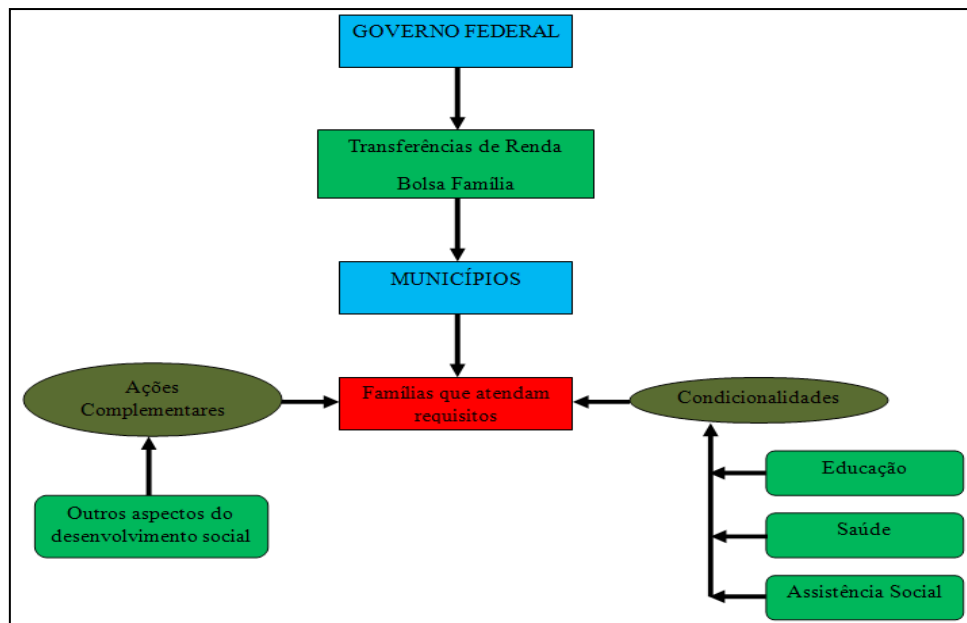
GOVERNO FEDERAL

Transferências de Renda

Bolsa Família

MUNICÍPIOS

Ações Complementares

Famílias que atendam requisitos

Condicionalidades

Outros aspectos do desenvolvimento social

Educação

Saúde

Assistência Social